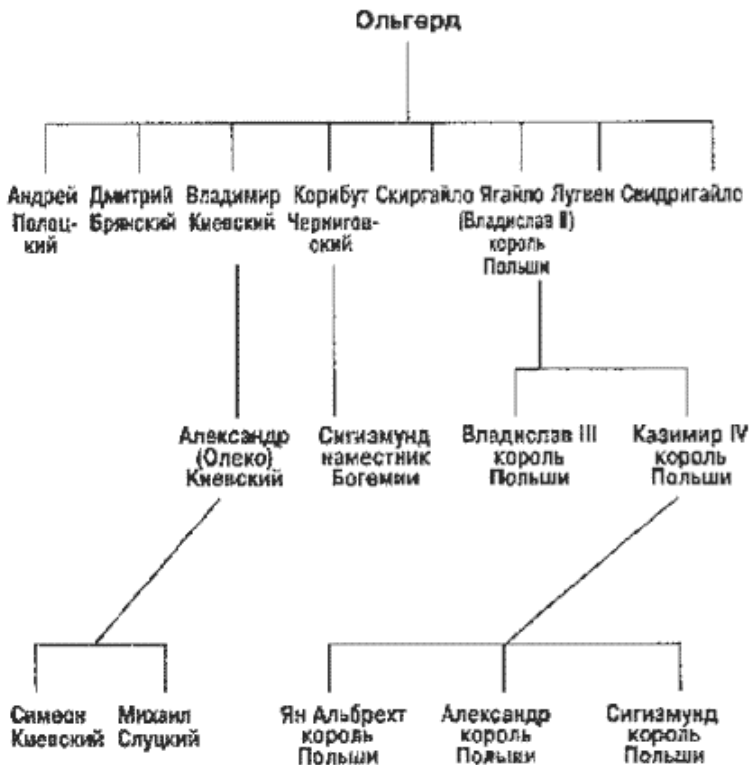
Ольгерд

Андрей Полоцкий

Дмитрий Брянский

Владимир Киевский

Корибут Черниговский

Скиргайло

Ягайло (Владислав II) король Польши

Лугвен

Свидригайло

Александр (Олеко) Киевский

Сигизмунд наместник Богемии

Владислав III король Польши

Казимир IV король Польши

Симеон Киевский

Михаил Слуцкий

Ян Альбрехт король Польши

Александр король Польши

Сигизмунд король Польши